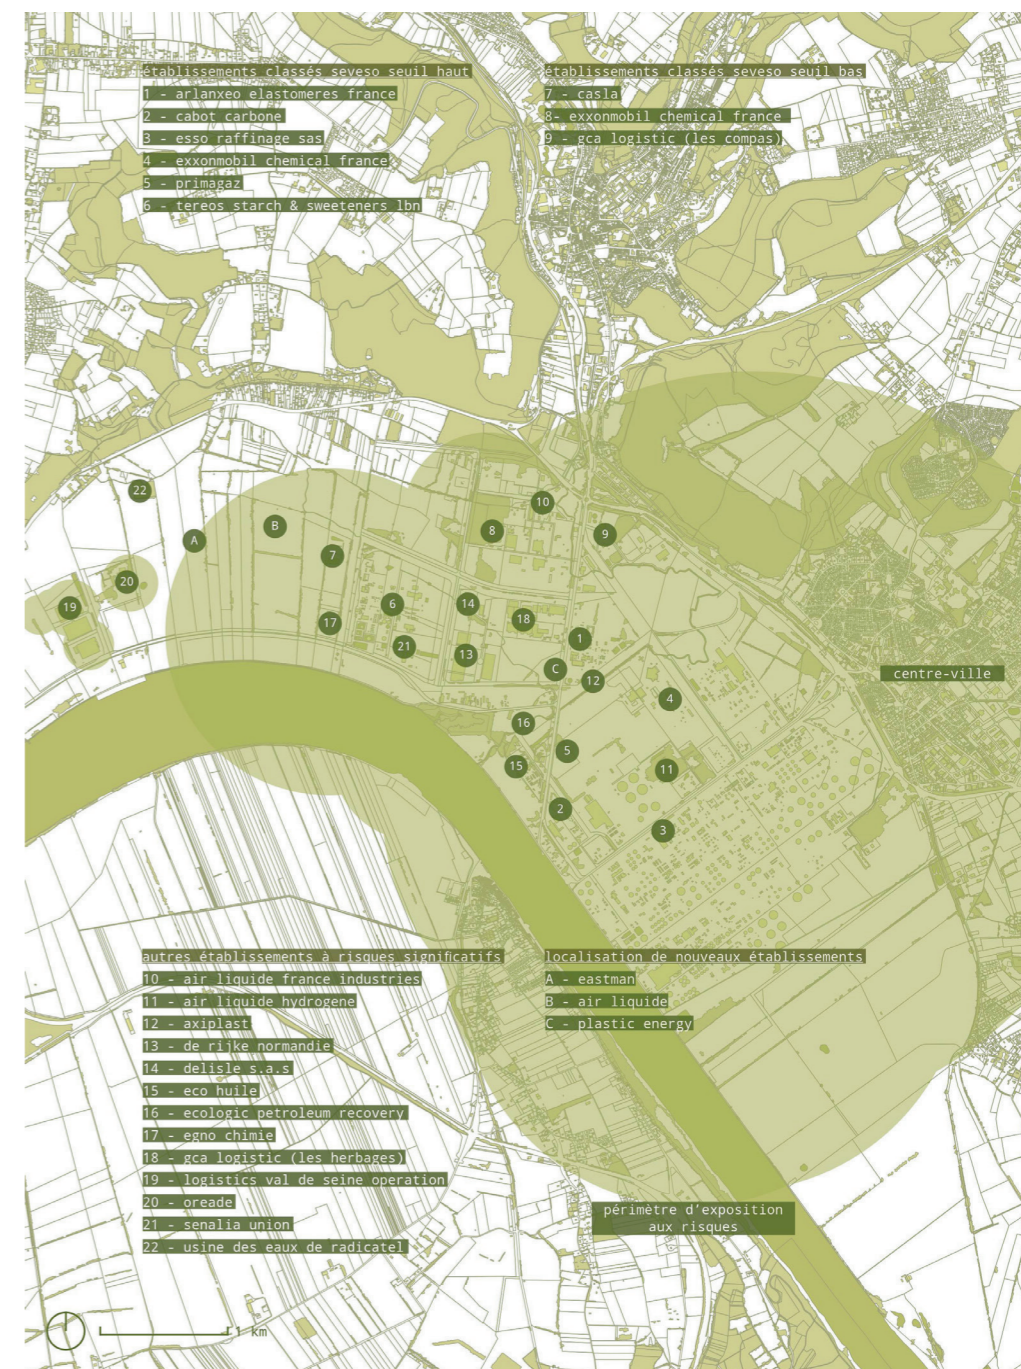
établissements classés seveso seuil haut
1 - arlanxeo elastomeres france
2 - cabot carbone
3 - esso raffinage sas
4 - exxonmobil chemical france
5 - primagaz
6 - tereos starch & sweeteners lbn

établissements classés seveso seuil bas
7 - casla
8- exxonmobil chemical france
9 - gca logistic (les compas)

22
10
B
A
8
9
7
20
6
14
18
19
17
1
21
13
C
12
4
16
5
15
11
2
3

centre-ville

autres établissements à risques significatifs
10 - air liquide france industries
11 - air liquide hydrogene
12 - axiplast
13 - de rijke normandie
14 - delisle s.a.s
15 - eco huile
16 - ecologic petroleum recovery
17 - egno chimie
18 - gca logistic (les herbages)
19 - logistics val de seine operation
20 - oreade
21 - senalia union
22 - usine des eaux de radicatel

localisation de nouveaux établissements
A - eastman
B - air liquide
C - plastic energy

périmètre d'exposition aux risques

1 km